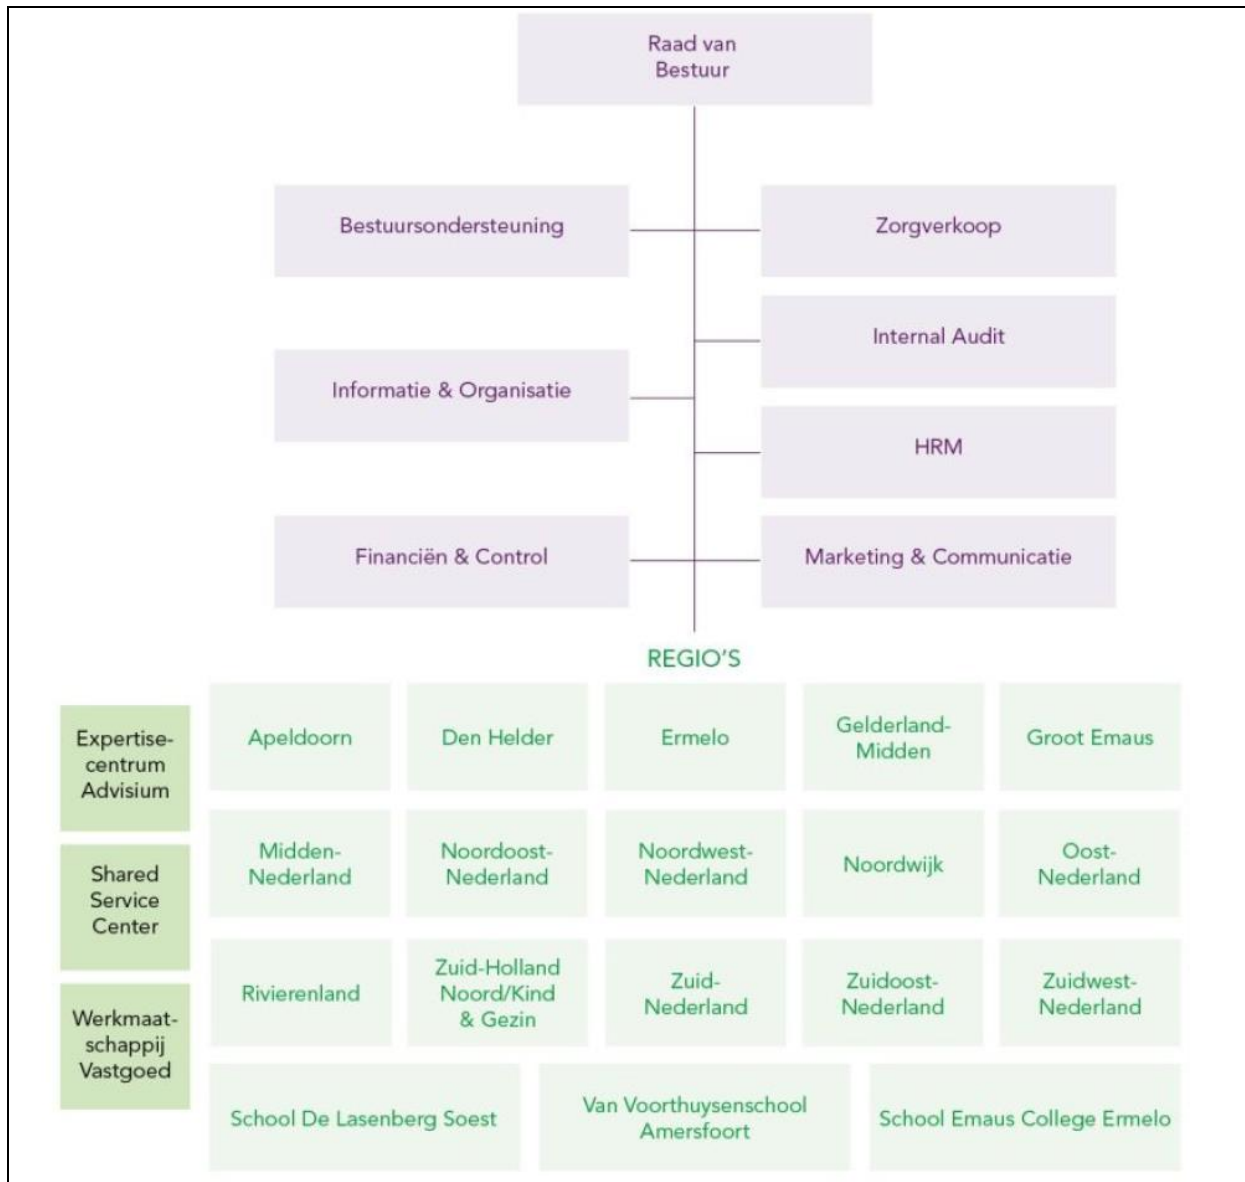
Raad van Bestuur

Bestuursondersteuning

Zorgverkoop

Internal Audit

Informatie & Organisatie

HRM

Financiën & Control

Marketing & Communicatie

REGIO'S

Expertise-centrum Advisium

Shared Service Center

Werkmaat-schappij Vastgoed

Apeldoorn

Den Helder

Ermelo

Gelderland-Midden

Groot Emaus

Midden-Nederland

Noordoost-Nederland

Noordwest-Nederland

Noordwijk

Oost-Nederland

Rivierenland

Zuid-Holland Noord/Kind & Gezin

Zuid-Nederland

Zuidoost-Nederland

Zuidwest-Nederland

School De Lasenberg Soest

Van Voorthuysenschool Amersfoort

School Emaus College Ermelo